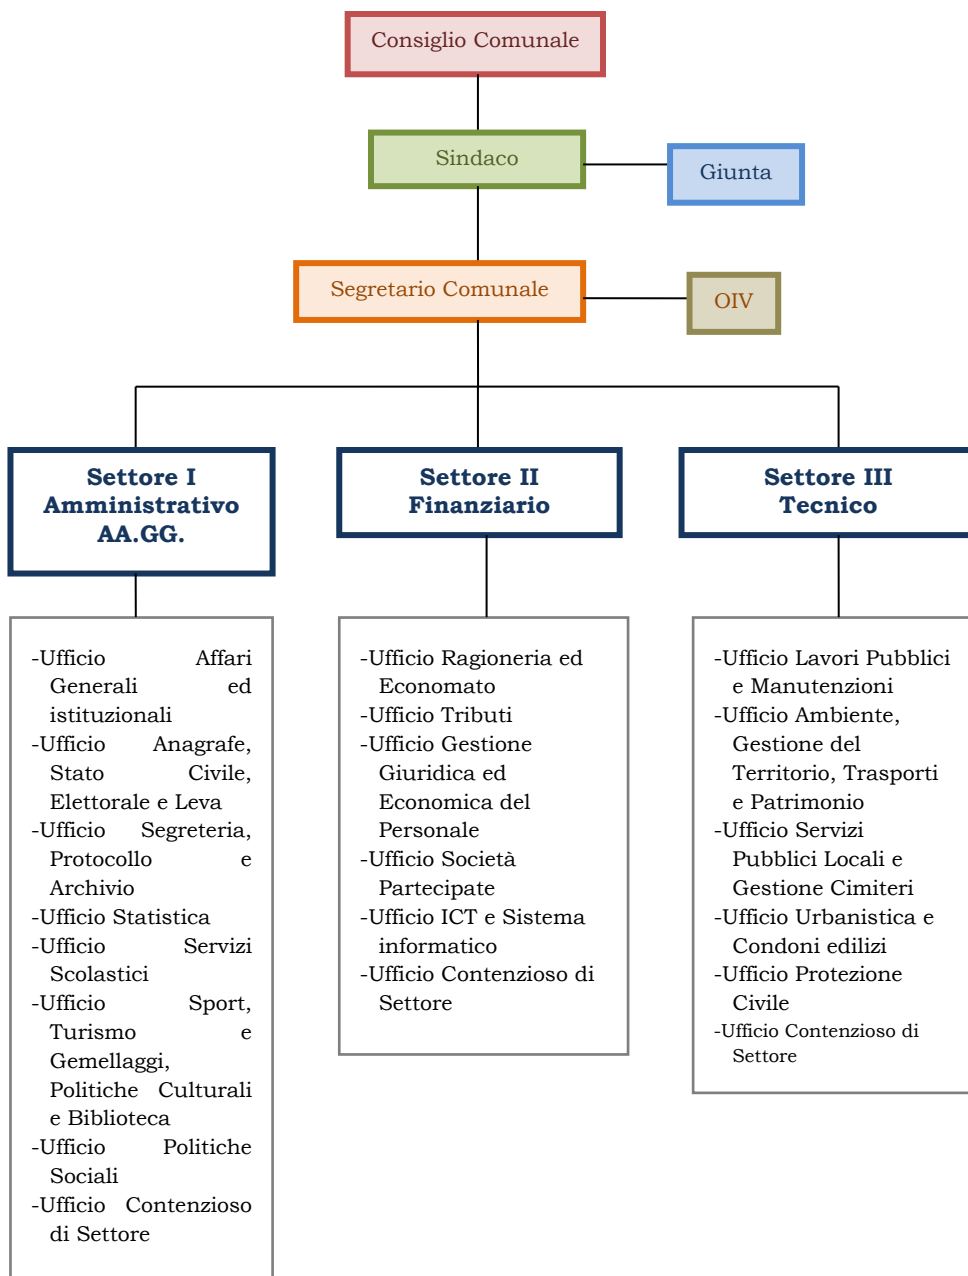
Consiglio Comunale

Sindaco

Giunta

Segretario Comunale

OIV

Settore I
Amministrativo
AA.GG.

Settore II
Finanziario

Settore III
Tecnico

-Ufficio Affari Generali ed istituzionali
-Ufficio Anagrafe, Stato Civile, Elettorale e Leva
-Ufficio Segreteria, Protocollo e Archivio
-Ufficio Statistica
-Ufficio Servizi Scolastici
-Ufficio Sport, Turismo e Gemellaggi, Politiche Culturali e Biblioteca
-Ufficio Politiche Sociali
-Ufficio Contenzioso di Settore

-Ufficio Ragioneria ed Economato
-Ufficio Tributi
-Ufficio Gestione Giuridica ed Economica del Personale
-Ufficio Società Partecipate
-Ufficio ICT e Sistema informatico
-Ufficio Contenzioso di Settore

-Ufficio Lavori Pubblici e Manutenzioni
-Ufficio Ambiente, Gestione del Territorio, Trasporti e Patrimonio
-Ufficio Servizi Pubblici Locali e Gestione Cimiteri
-Ufficio Urbanistica e Condoni edilizi
-Ufficio Protezione Civile
-Ufficio Contenzioso di Settore